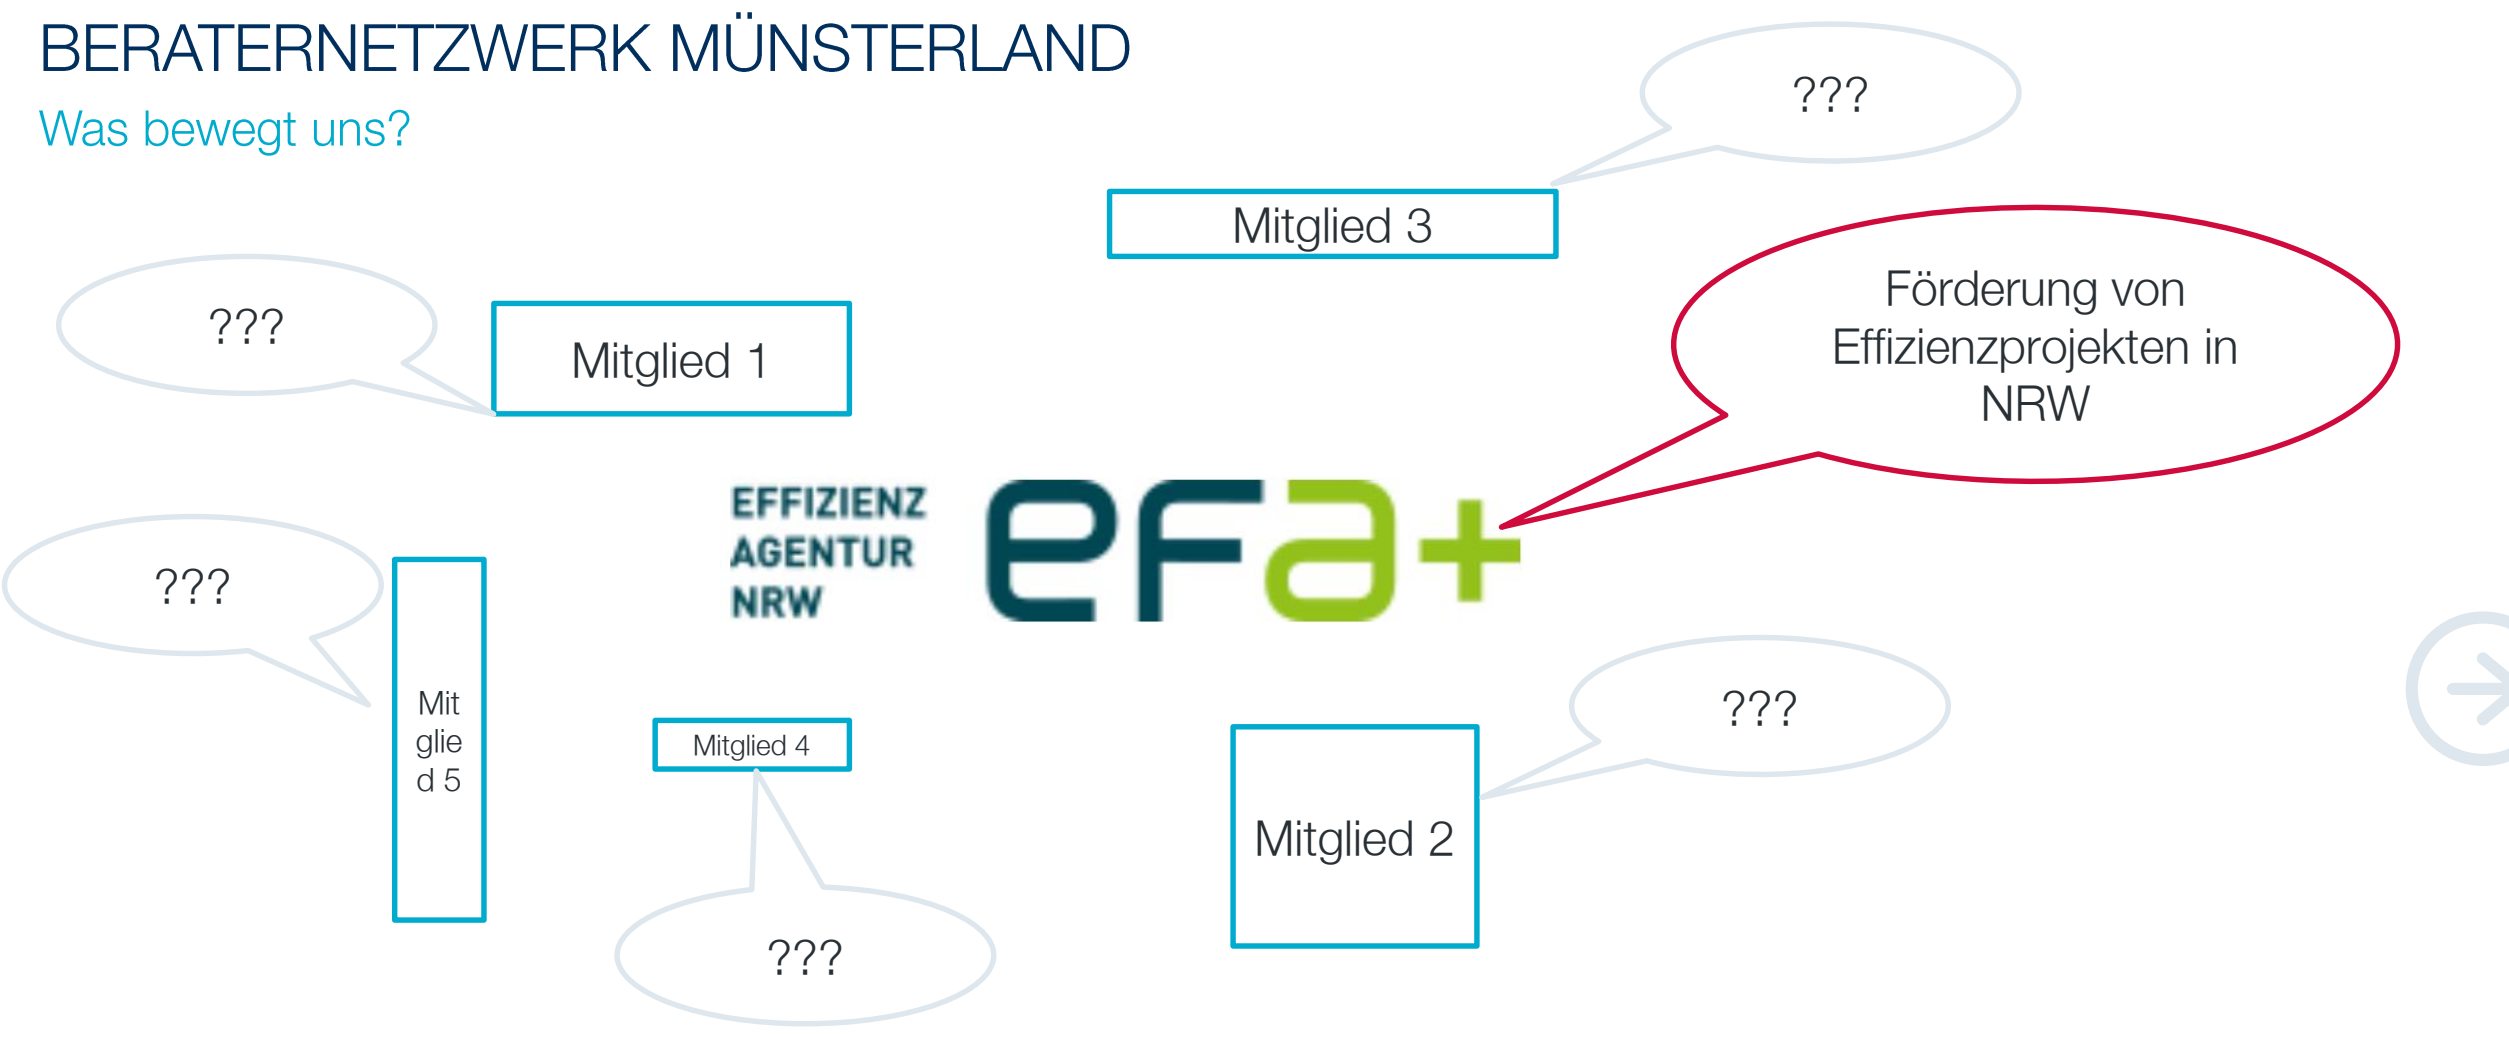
BERATERNETZWERK MÜNSTERLAND
Was bewegt uns?

???

Mitglied 3

Förderung von Effizienzprojekten in NRW

???

Mitglied 1

EFFIZIENZ AGENTUR NRW

efa+

???

Mit glie d 5

Mitglied 4

???

Mitglied 2

???